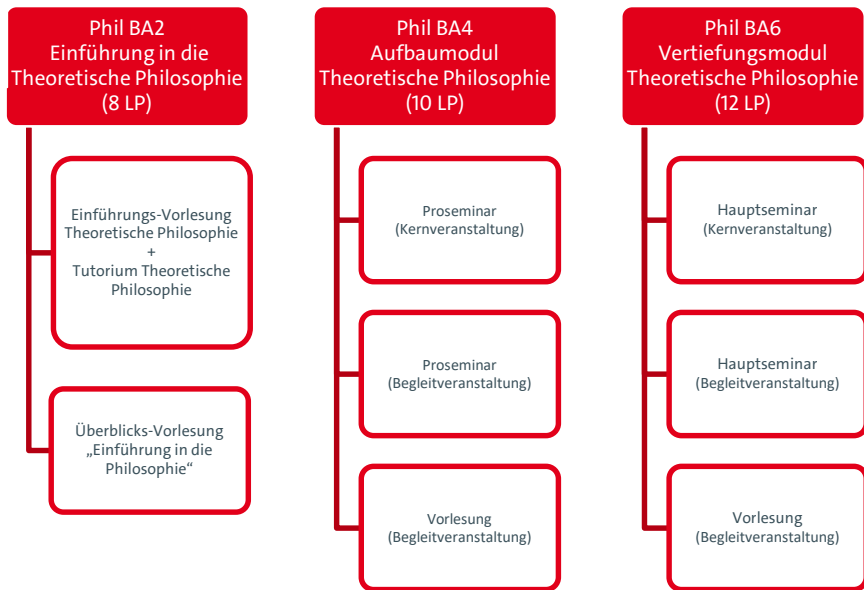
Phil BA2
Einführung in die Theoretische Philosophie
(8 LP)

Einführungs-Vorlesung Theoretische Philosophie
+
Tutorium Theoretische Philosophie

Überblicks-Vorlesung „Einführung in die Philosophie“

Phil BA4
Aufbaumodul
Theoretische Philosophie
(10 LP)

Proseminar
(Kernveranstaltung)

Proseminar
(Begleitveranstaltung)

Vorlesung
(Begleitveranstaltung)

Phil BA6
Vertiefungsmodul
Theoretische Philosophie
(12 LP)

Hauptseminar
(Kernveranstaltung)

Hauptseminar
(Begleitveranstaltung)

Vorlesung
(Begleitveranstaltung)